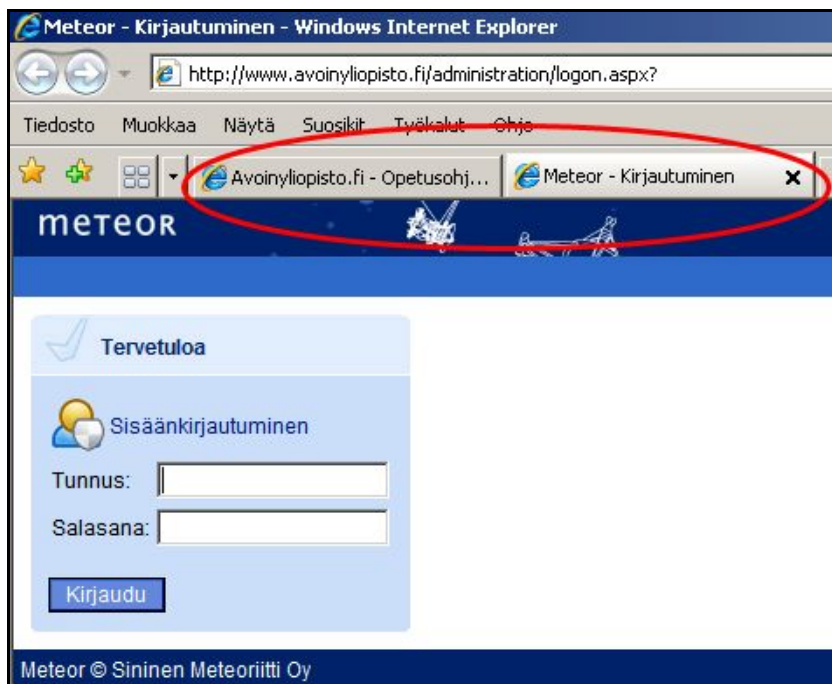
Meteor - Kirjautuminen - Windows Internet Explorer

http://www.avoinyliopisto.fi/administration/logon.aspx?

Tiedosto Muokkaa Näytä Suosikit Työkalut Ohje

Avoinyliopisto.fi - Opetusohj... Meteor - Kirjautuminen ×

meteor

Tervetuloa

Sisäänkirjautuminen

Tunnus:

Salasana:

Kirjaudu

Meteor © Sininen Meteoriitti Oy